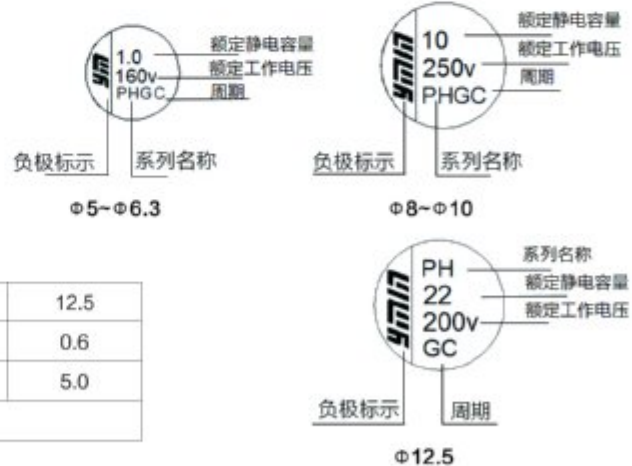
ymin
1.0
160v
PHGC
额定静电容量
额定工作电压
周期
负极标示
系列名称
Φ5~Φ6.3

ymin
10
250v
PHGC
额定静电容量
额定工作电压
周期
负极标示
系列名称
Φ8~Φ10

| 12.5 |
|---|
| 0.6 |
| 5.0 |

ymin
PH
22
200v
GC
系列名称
额定静电容量
额定工作电压
负极标示
周期
Φ12.5